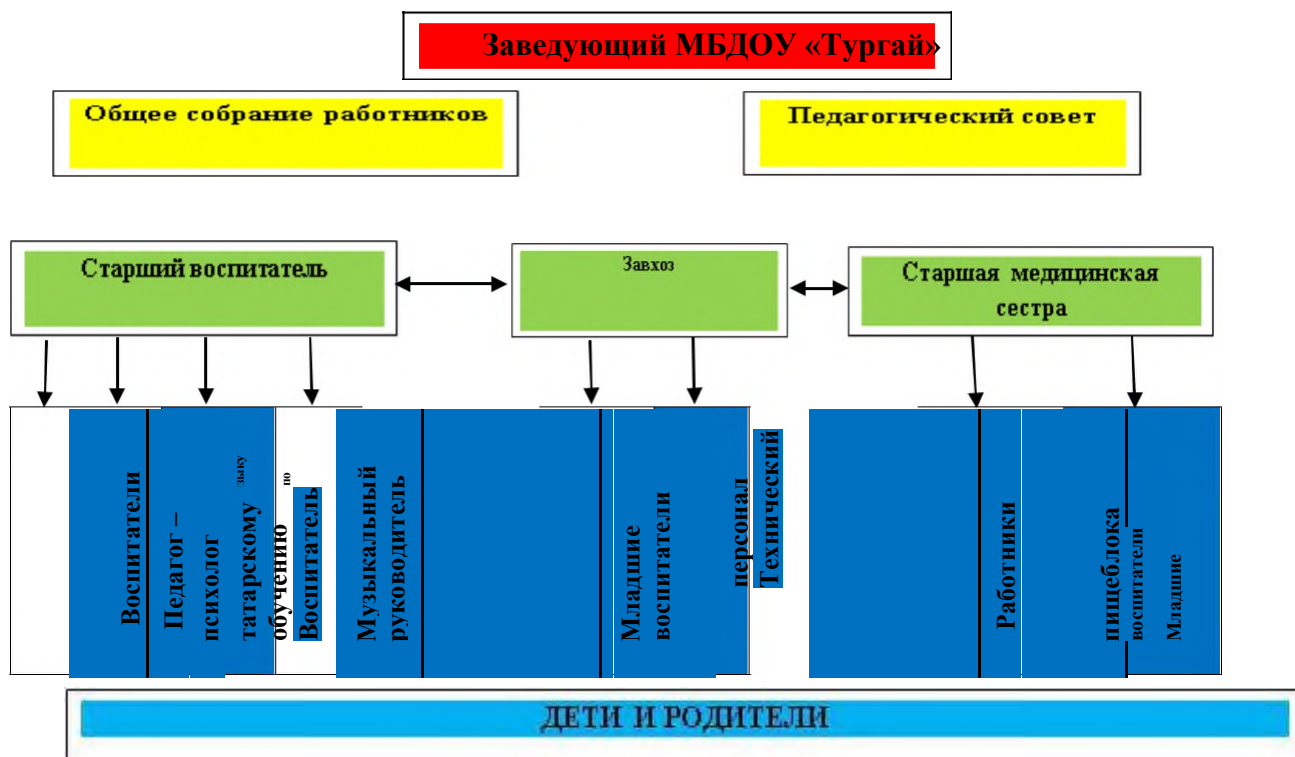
Заведующий МБДОУ «Тургай»

Общее собрание работников

Педагогический совет

Старший воспитатель

Завхоз

Старшая медицинская сестра

Воспитатели

Педагог – психолог

Воспитатель по обучению татарскому языку

Музыкальный руководитель

Младшие воспитатели

Технический персонал

Работники пищеблока

Младшие воспитатели

ДЕТИ И РОДИТЕЛИ